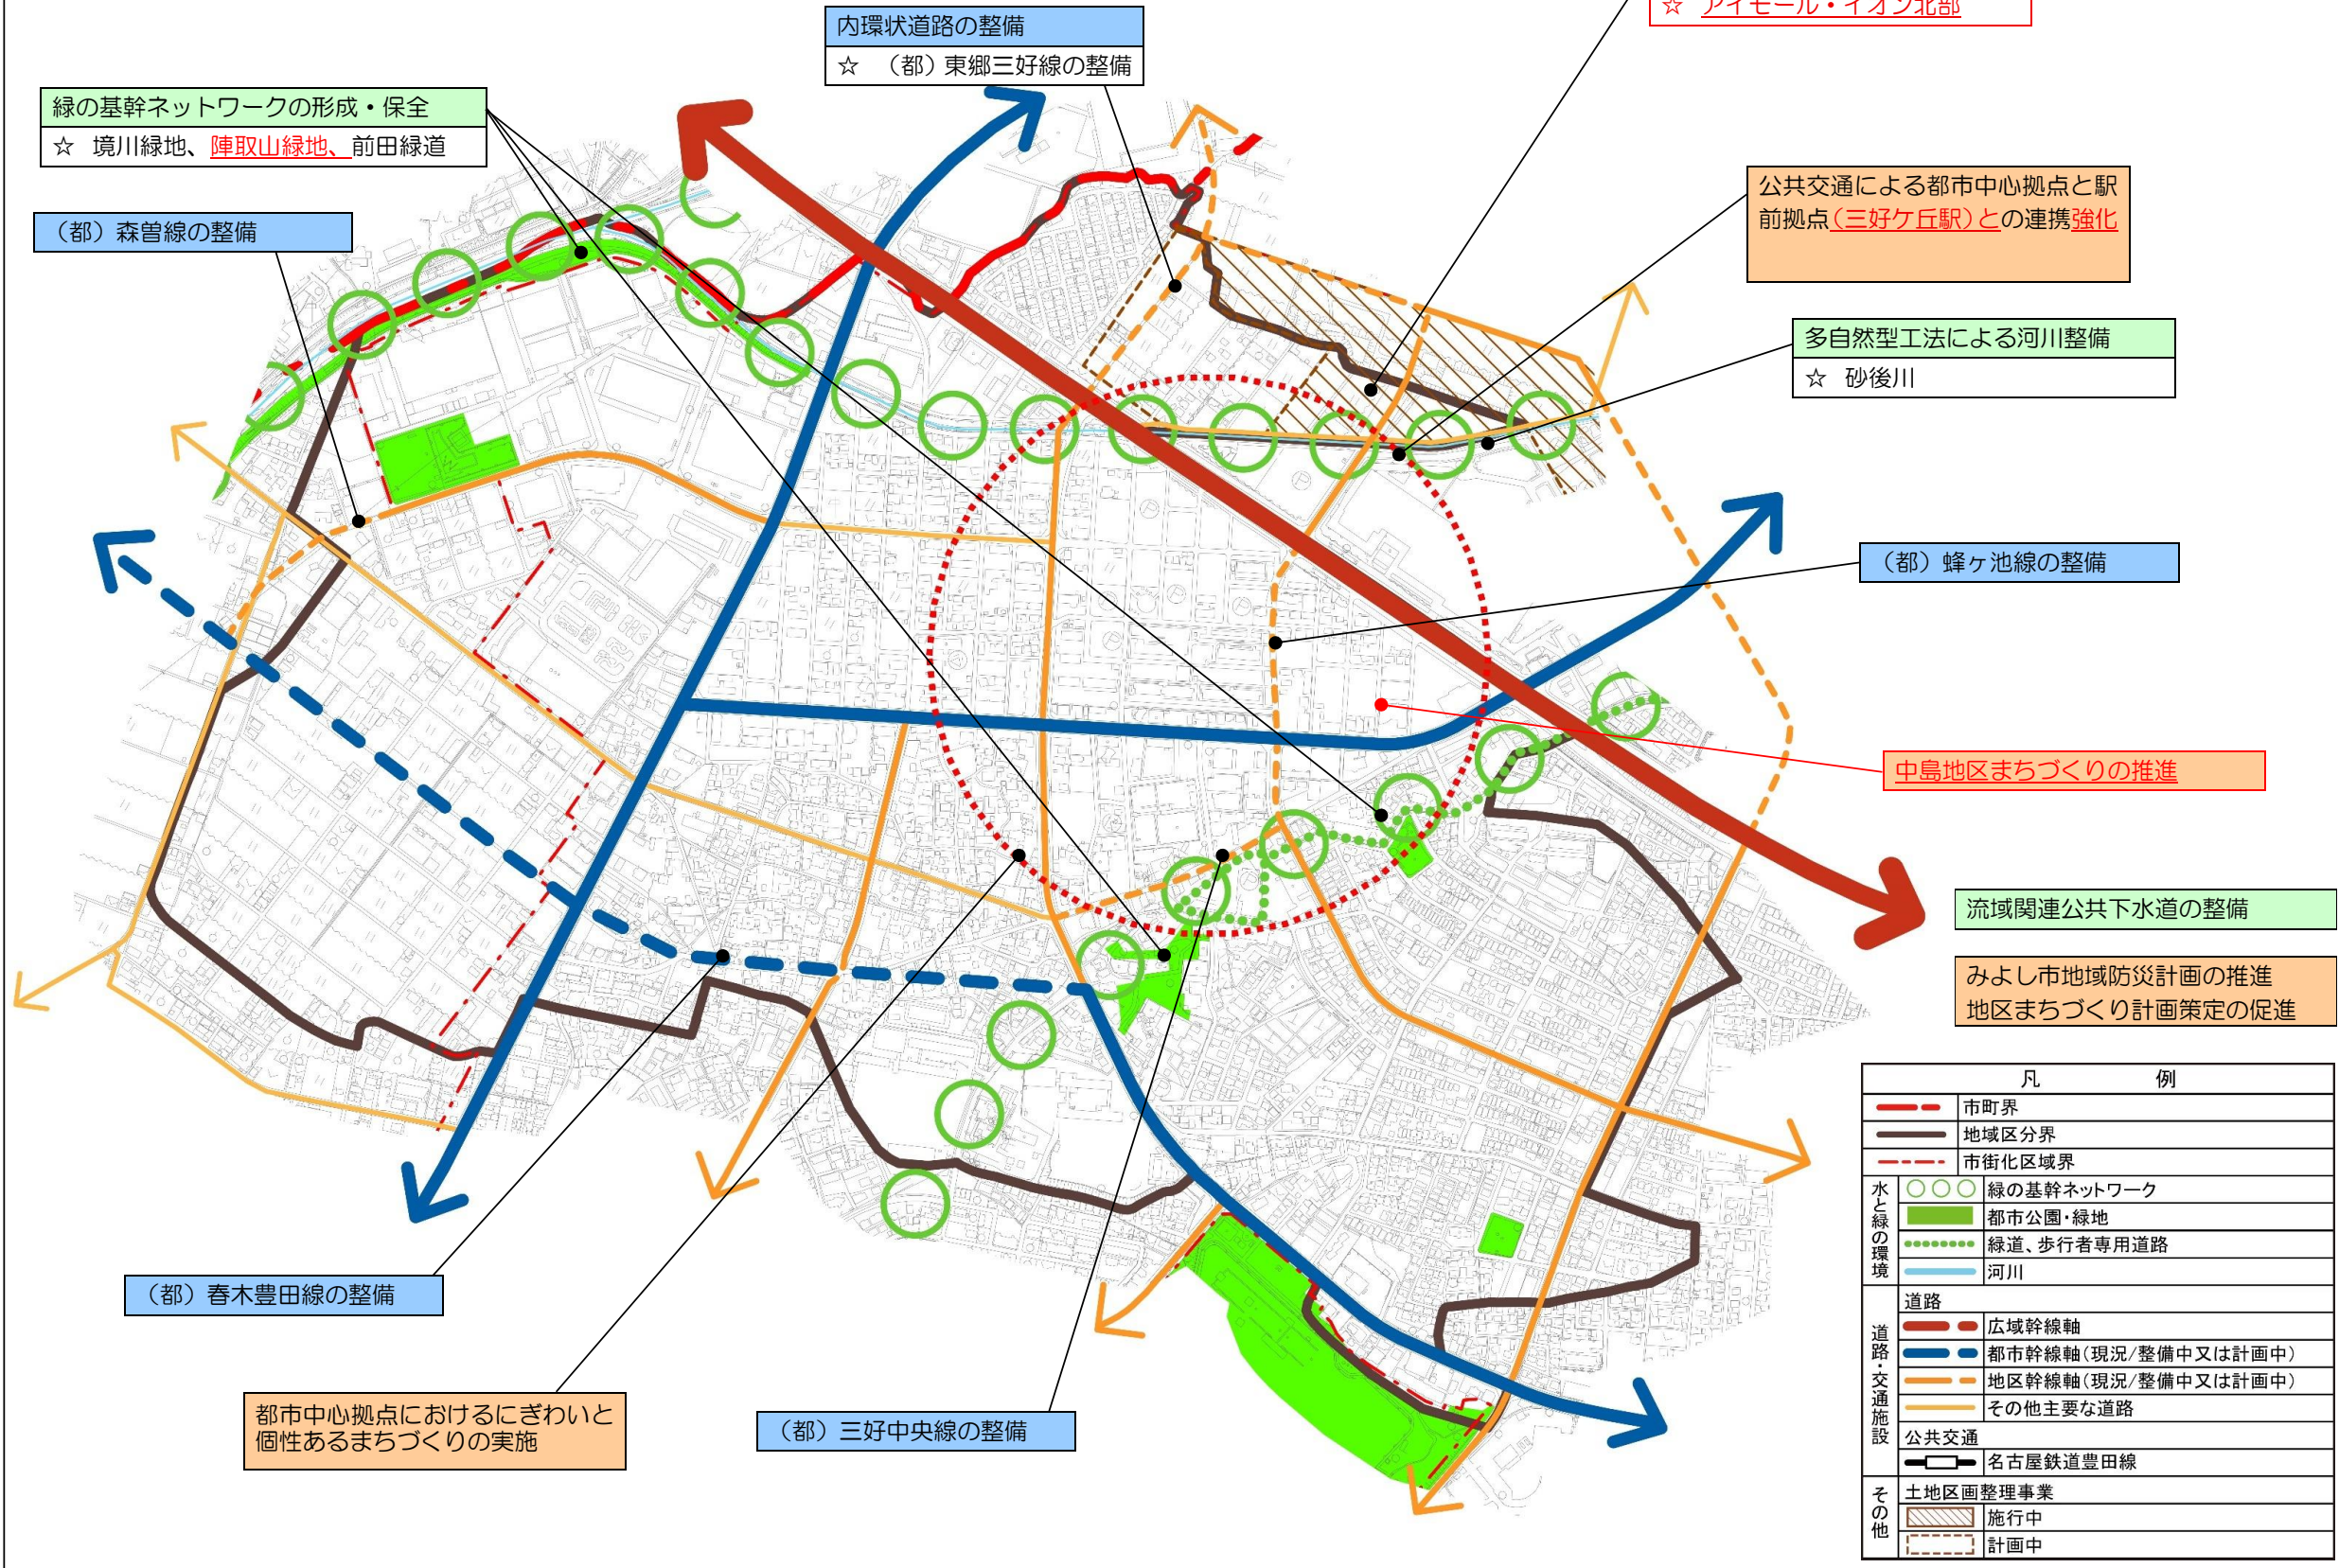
☆ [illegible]

内環状道路の整備
☆ （都）東郷三好線の整備

緑の基幹ネットワークの形成・保全
☆ 境川緑地、陣取山緑地、前田緑道

（都）森曽線の整備

公共交通による都市中心拠点と駅前拠点（三好ケ丘駅）との連携強化

多自然型工法による河川整備
☆ 砂後川

（都）蜂ヶ池線の整備

中島地区まちづくりの推進

流域関連公共下水道の整備

みよし市地域防災計画の推進
地区まちづくり計画策定の促進

（都）春木豊田線の整備

都市中心拠点におけるにぎわいと個性あるまちづくりの実施

（都）三好中央線の整備

| 凡例 | |
|---|---|
| | 市町界 |
| | 地域区分界 |
| | 市街化区域界 |
| 水と緑の環境 | 緑の基幹ネットワーク |
| | 都市公園・緑地 |
| | 緑道、歩行者専用道路 |
| | 河川 |
| 道路・交通施設 | 道路 |
| | 広域幹線軸 |
| | 都市幹線軸（現況/整備中又は計画中） |
| | 地区幹線軸（現況/整備中又は計画中） |
| | その他主要な道路 |
| | 公共交通 |
| | 名古屋鉄道豊田線 |
| その他 | 土地区画整理事業 |
| | 施行中 |
| | 計画中 |